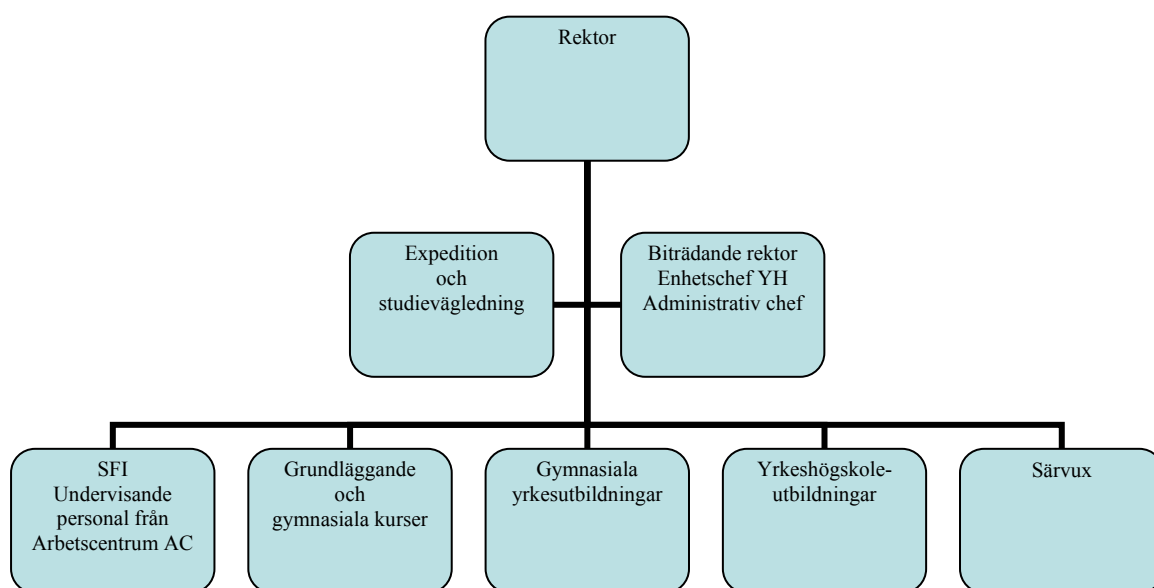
Rektor

Expedition
och
studievägledning

Biträdande rektor
Enhetschef YH
Administrativ chef

SFI
Undervisande personal från Arbetscentrum AC

Grundläggande
och
gymnasiala kurser

Gymnasiala yrkesutbildningar

Yrkeshögskoleutbildningar

Särvux